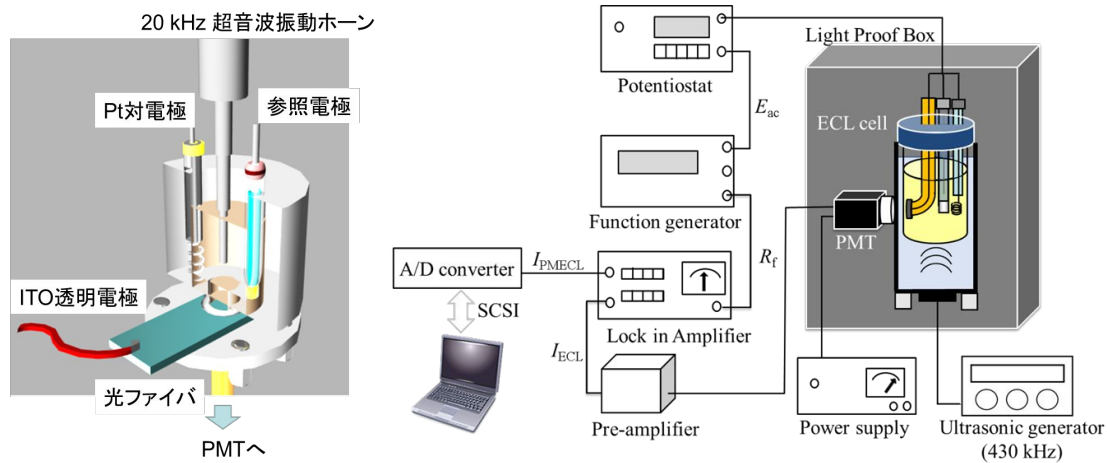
20 kHz 超音波振動ホーン

Pt対電極

参照電極

ITO透明電極

光ファイバ

PMTへ

Potentiostat

Light Proof Box

$E_{ac}$

ECL cell

Function generator

PMT

$R_f$

A/D converter

$I_{PMECL}$

SCSI

Lock in Amplifier

$I_{ECL}$

Pre-amplifier

Power supply

Ultrasonic generator (430 kHz)